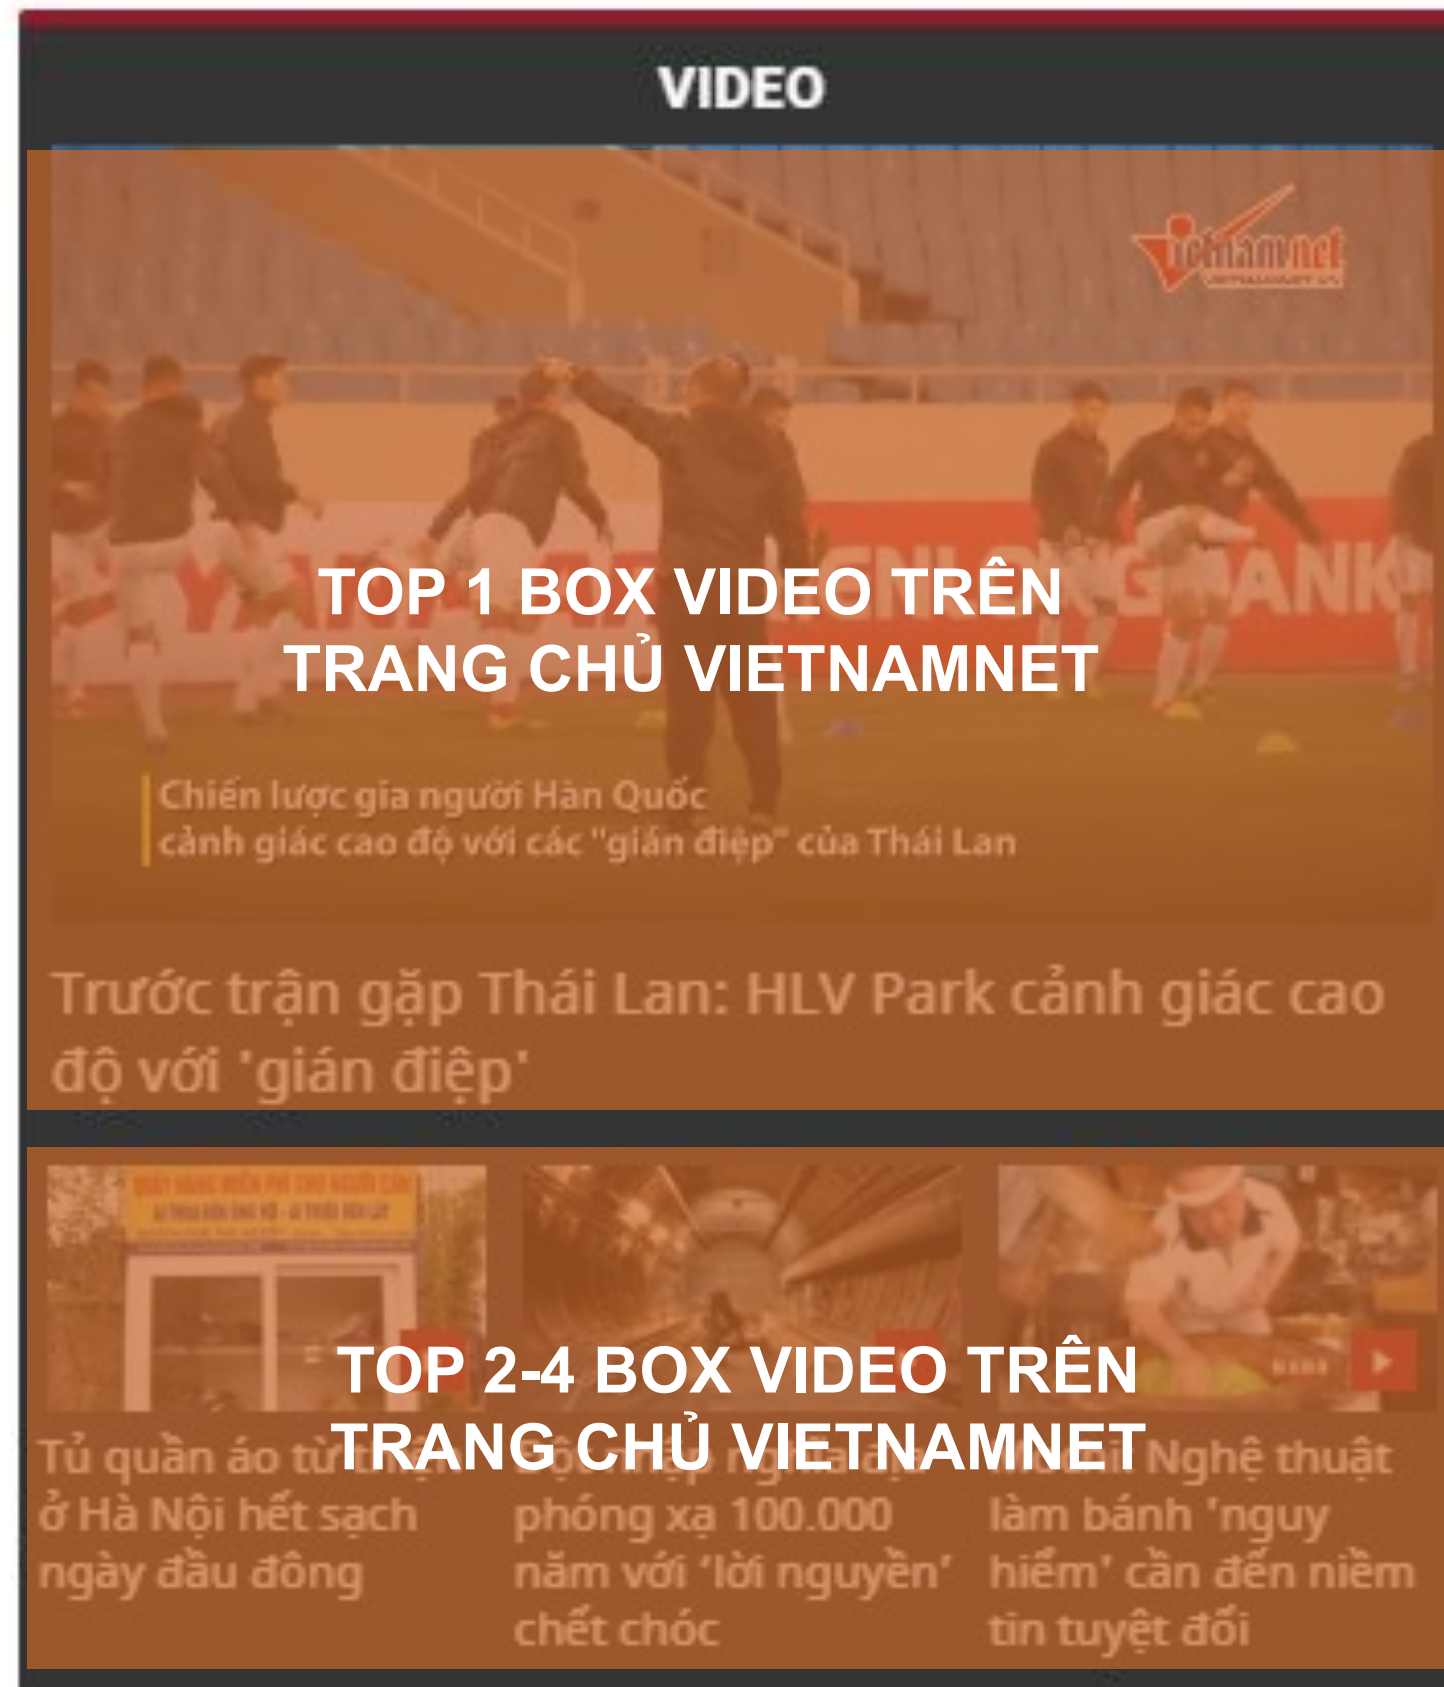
VIDEO

vietnamnet

TOP 1 BOX VIDEO TRÊN TRANG CHỦ VIETNAMNET

Chiến lược gia người Hàn Quốc cảnh giác cao độ với các "gián điệp" của Thái Lan

Trước trận gặp Thái Lan: HLV Park cảnh giác cao độ với 'gián điệp'

TOP 2-4 BOX VIDEO TRÊN TRANG CHỦ VIETNAMNET

Tủ quần áo từ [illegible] ở Hà Nội hết sạch ngày đầu đông

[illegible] phóng xạ 100.000 năm với 'lời nguyền' chết chóc

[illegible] Nghệ thuật làm bánh 'nguy hiểm' cần đến niềm tin tuyệt đối